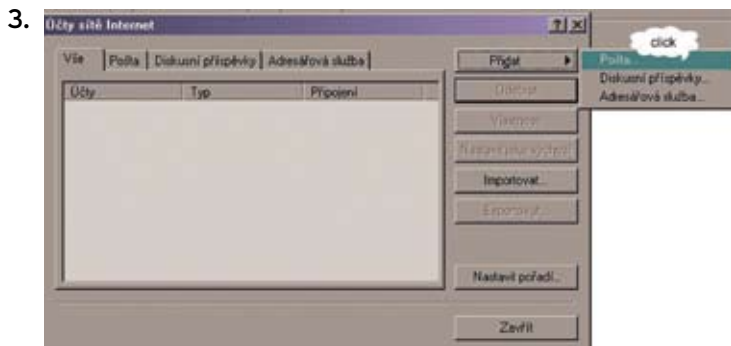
3.

Účty sítě Internet

?|×

Vše | Pošta | Diskusní příspěvky | Adresářová služba

| Účty | Typ | Připojení |
|---|---|---|

Přidat ▸

Odebrat

Vlastnosti

Nastavit jako výchozí

Importovat...

Exportovat...

Nastavit pořadí...

Zavřít

click

Pošta...

Diskusní příspěvky...

Adresářová služba...